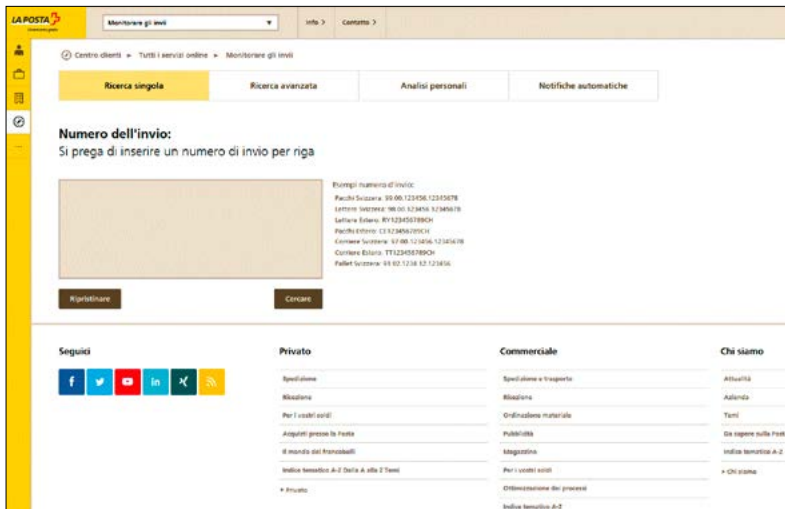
LA POSTA

Monitorare gli invii

Info >

Contatto >

Centro clienti » Tutti i servizi online » Monitorare gli invii

Ricerca singola

Ricerca avanzata

Analisi personali

Notifiche automatiche

Numero dell'invio:
Si prega di inserire un numero di invio per riga

Esempi numero d'invio:
Pacchi Svizzera: 99.00.123456.12345678
Lettere Svizzera: 98.00.123456.12345678
Lettere Estero: RY123456789CH
Pacchi Estero: CI 123456789CH
Corriere Svizzera: 97.00.123456.12345678
Corriere Estero: TT123456789CH
Pallet Svizzera: 93.92.1234.12.123456

Ripristinare

Cercare

Seguici

Privato

Spedizione
Ricezione
Per i vostri soldi
Acquisti presso la Posta
Il mondo dei francobolli
Indice tematico A-Z Dalla A alla Z Temi
» Privato

Commerciale

Spedizione e trasporto
Ricezione
Ordinazione materiale
Pubblicità
Magazzino
Per i vostri soldi
Ottimizzazione dei processi
Indice tematico A-Z

Chi siamo

Attualità
Azienda
Temi
Da sapere sulla Post
Indice tematico A-Z
» Chi siamo